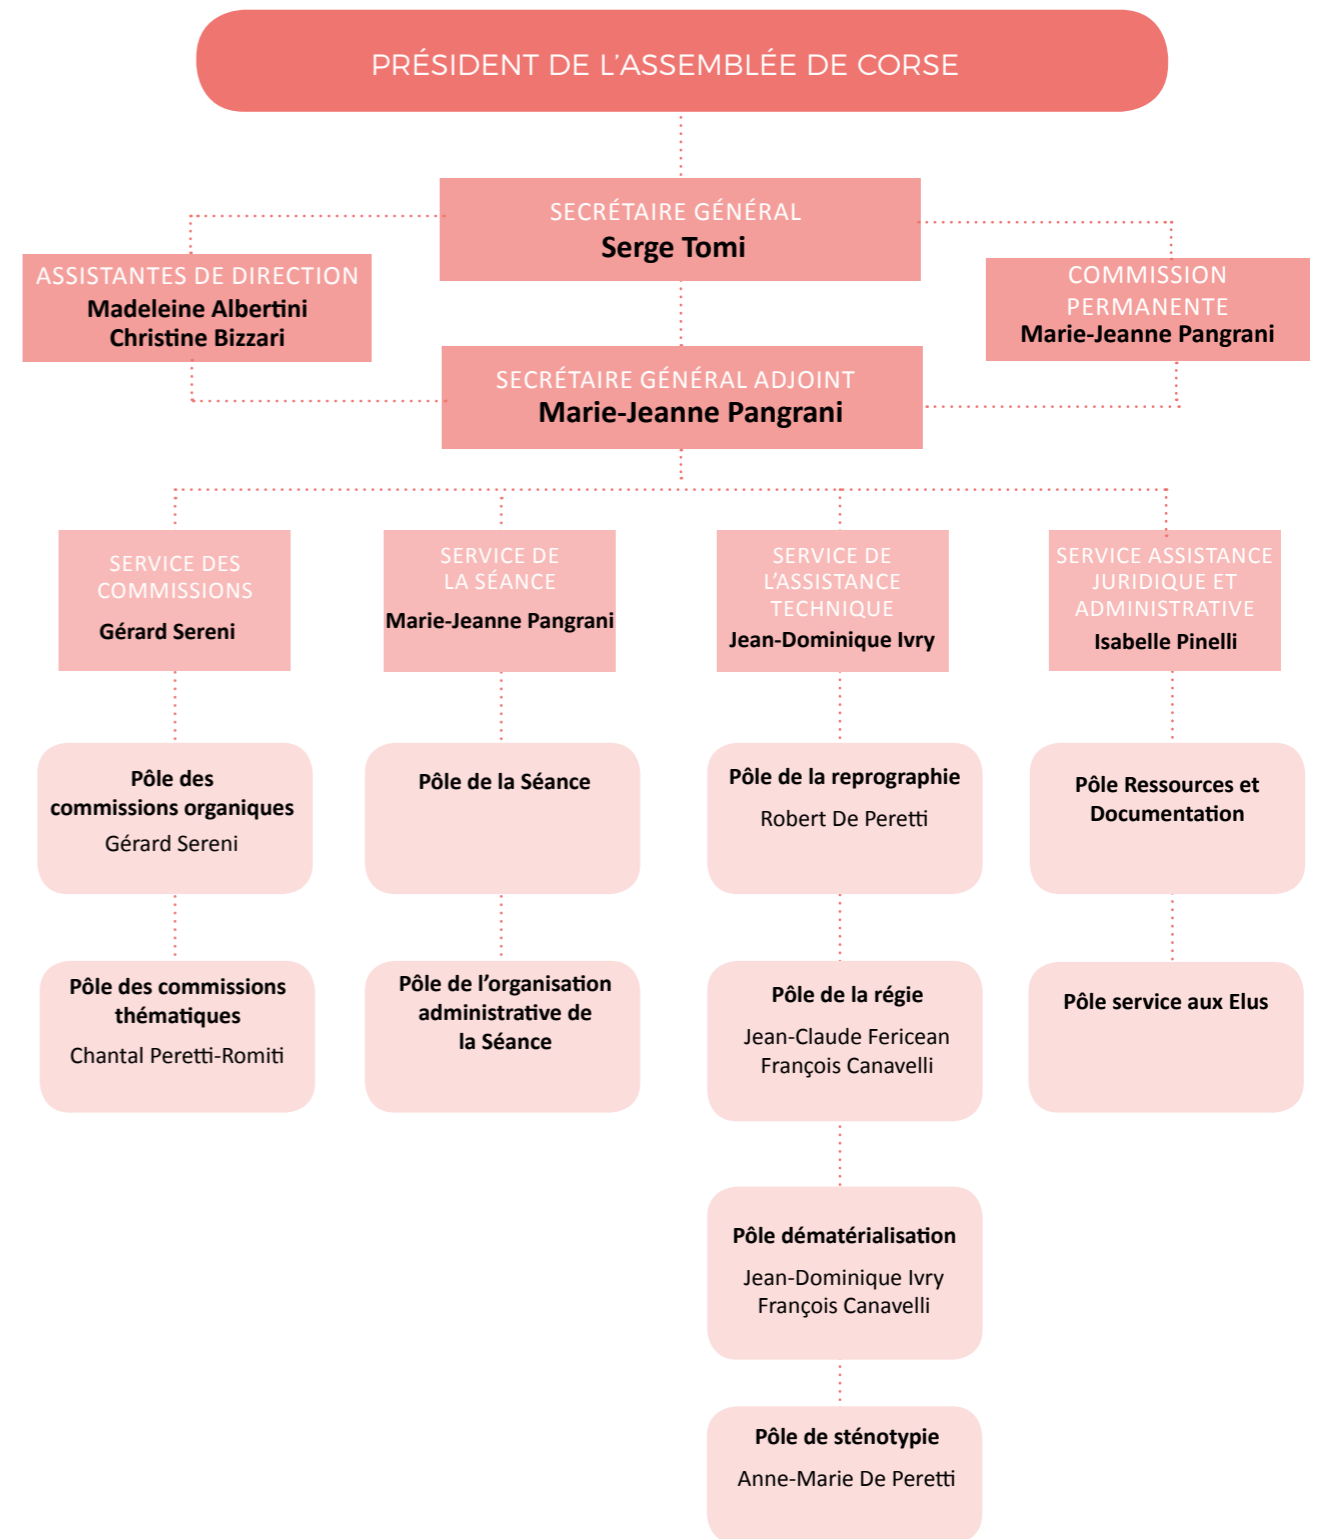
PRÉSIDENT DE L'ASSEMBLÉE DE CORSE

SECRÉTAIRE GÉNÉRAL
Serge Tomi

ASSISTANTES DE DIRECTION
Madeleine Albertini
Christine Bizzari

COMMISSION PERMANENTE
Marie-Jeanne Pangrani

SECRÉTAIRE GÉNÉRAL ADJOINT
Marie-Jeanne Pangrani

SERVICE DES COMMISSIONS
Gérard Sereni

SERVICE DE LA SÉANCE
Marie-Jeanne Pangrani

SERVICE DE L'ASSISTANCE TECHNIQUE
Jean-Dominique Ivry

SERVICE ASSISTANCE JURIDIQUE ET ADMINISTRATIVE
Isabelle Pinelli

Pôle des commissions organiques
Gérard Sereni

Pôle des commissions thématiques
Chantal Peretti-Romiti

Pôle de la Séance

Pôle de l'organisation administrative de la Séance

Pôle de la reprographie
Robert De Peretti

Pôle de la régie
Jean-Claude Fericean
François Canavelli

Pôle dématérialisation
Jean-Dominique Ivry
François Canavelli

Pôle de sténotypie
Anne-Marie De Peretti

Pôle Ressources et Documentation

Pôle service aux Elus